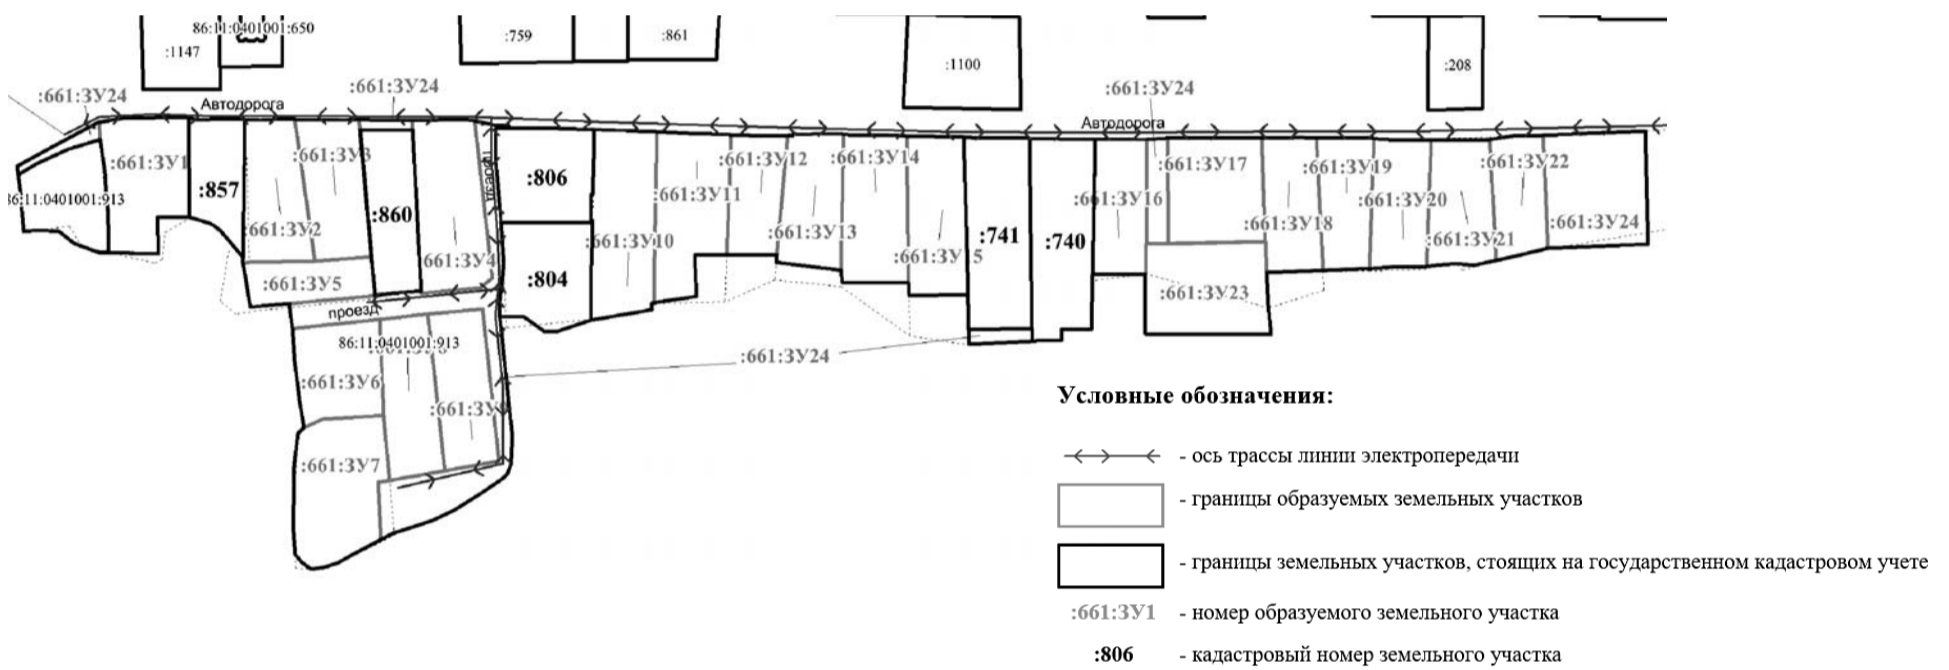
86:11:0401001:650
:1147
:759
:861
:1100
:208
:661:ЗУ24
Автодорога
:661:ЗУ24
:661:ЗУ24
Автодорога
:661:ЗУ1
:857
:661:ЗУ3
:860
проезд
:806
:661:ЗУ11
:661:ЗУ12
:661:ЗУ14
:741
:740
:661:ЗУ16
:661:ЗУ17
:661:ЗУ19
:661:ЗУ22
86:11:0401001:913
:661:ЗУ2
:661:ЗУ4
:804
:661:ЗУ10
:661:ЗУ13
:661:ЗУ15
:661:ЗУ18
:661:ЗУ20
:661:ЗУ21
:661:ЗУ24
:661:ЗУ5
:661:ЗУ23
проезд
86:11:0401001:913
:661:ЗУ24
:661:ЗУ6
:661:ЗУ8
:661:ЗУ7

Условные обозначения:

- ось трассы линии электропередачи

- границы образуемых земельных участков

- границы земельных участков, стоящих на государственном кадастровом учете

:661:ЗУ1 - номер образуемого земельного участка

:806 - кадастровый номер земельного участка